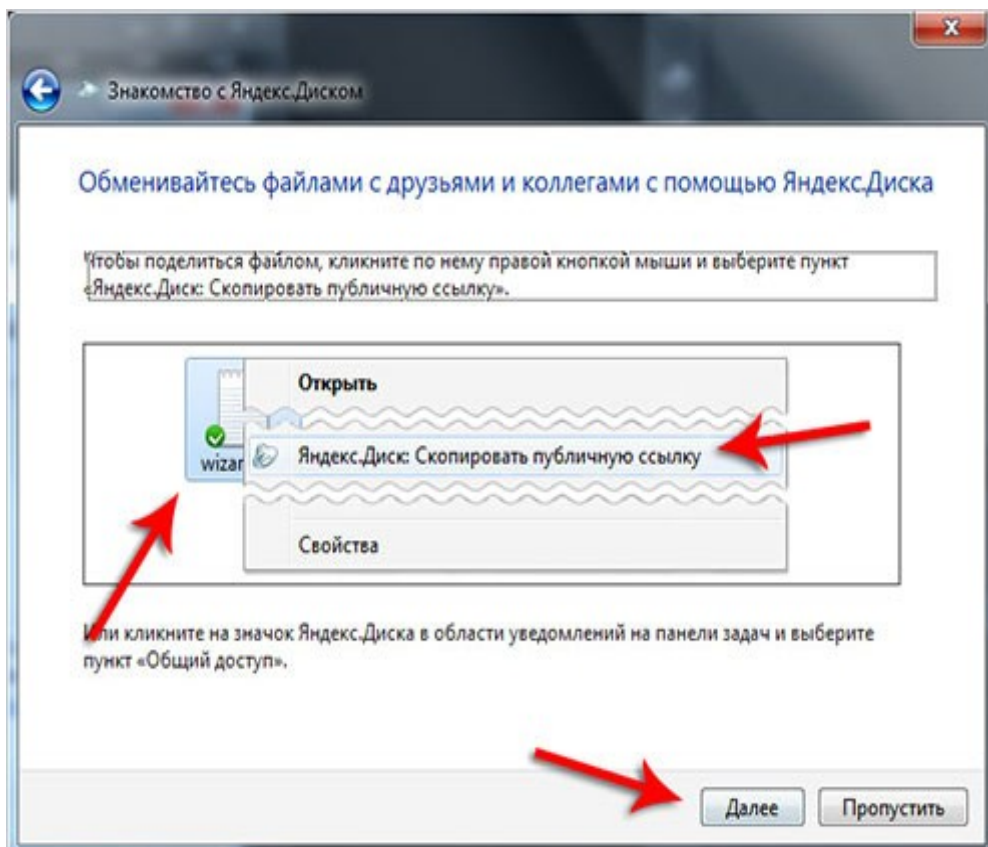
Знакомство с Яндекс.Диском

Обменивайтесь файлами с друзьями и коллегами с помощью Яндекс.Диска

Чтобы поделиться файлом, кликните по нему правой кнопкой мыши и выберите пункт «Яндекс.Диск: Скопировать публичную ссылку».

wizar

Открыть

Яндекс.Диск: Скопировать публичную ссылку

Свойства

Или кликните на значок Яндекс.Диска в области уведомлений на панели задач и выберите пункт «Общий доступ».

Далее

Пропустить